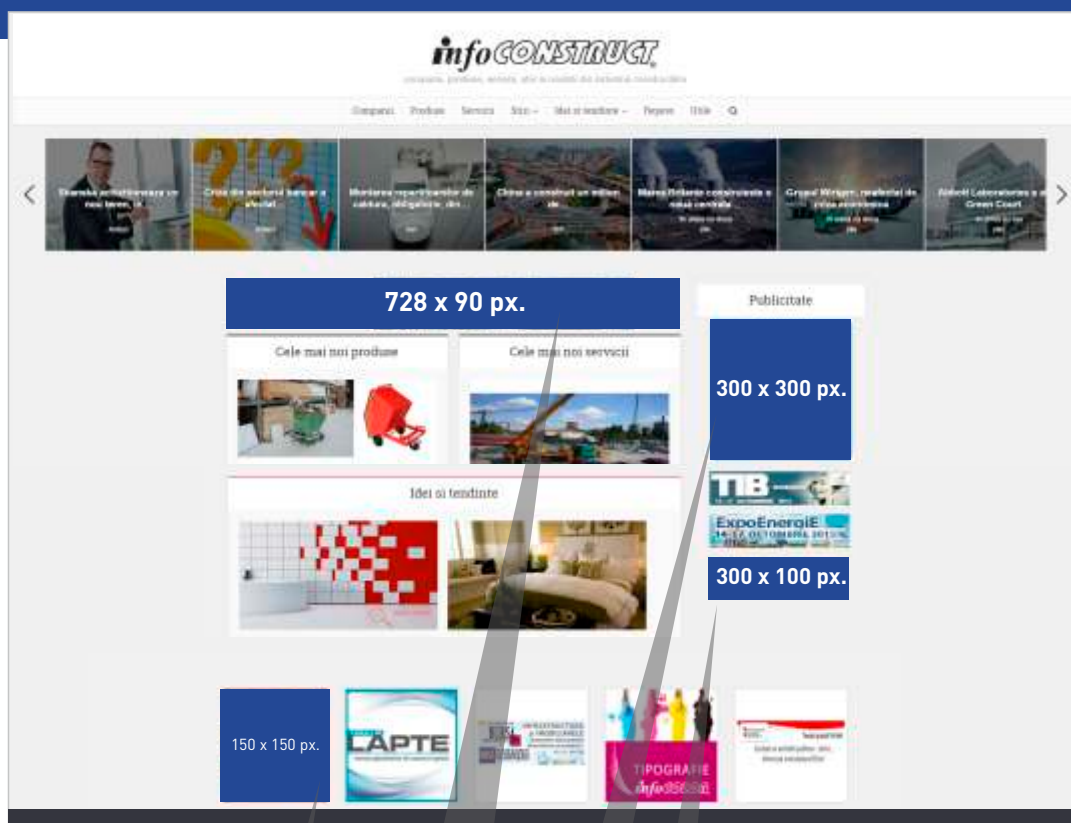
infoCONSTRUCT

Companii Produse Servicii Stiri Idei si tendinte Proiecte Utile

Skanska achiziționează un nou teren, în

Criza din sectorul bancar a afectat

Montarea repartitoarelor de caldura, obligatorie, din

China a construit un milion de

Marea finlandă construiește o nouă centrală

Grupul Wirtgen, rezultatul de criza economica

Abbott Laboratories a ales Green Court

728 x 90 px.

Publicitate

300 x 300 px.

Cele mai noi produse

Cele mai noi servicii

Idei si tendinte

TIB

ExpoEnergiE

300 x 100 px.

150 x 150 px.

LAPTE

TIPOGRAFIE
infoDESIGN